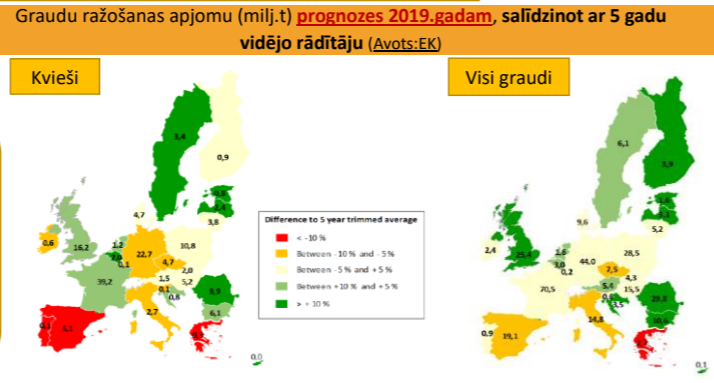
Graudu ražošanas apjomu (milj.t) prognozes 2019.gadam, salīdzinot ar 5 gadu vidējo rādītāju (Avots:EK)

Kvieši

Visi graudi

Difference to 5 year trimmed average
< -10 %
Between - 10 % and - 5 %
Between - 5 % and + 5 %
Between + 10 % and + 5 %
> + 10 %

3,4
0,9
0,5
1,4
3,8
4,7
10,8
0,6
16,2
1,2
22,7
2,0
39,2
4,7
1,5
0,6
8,9
0,1
2,7
6,1
0,1
6,1
0,0

6,1
3,9
1,6
3,3
9,6
5,2
2,4
25,4
44,0
28,5
2,5
4,3
70,5
15,5
5,4
3,5
29,8
39,1
14,8
10,6
0,9
0,1
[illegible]